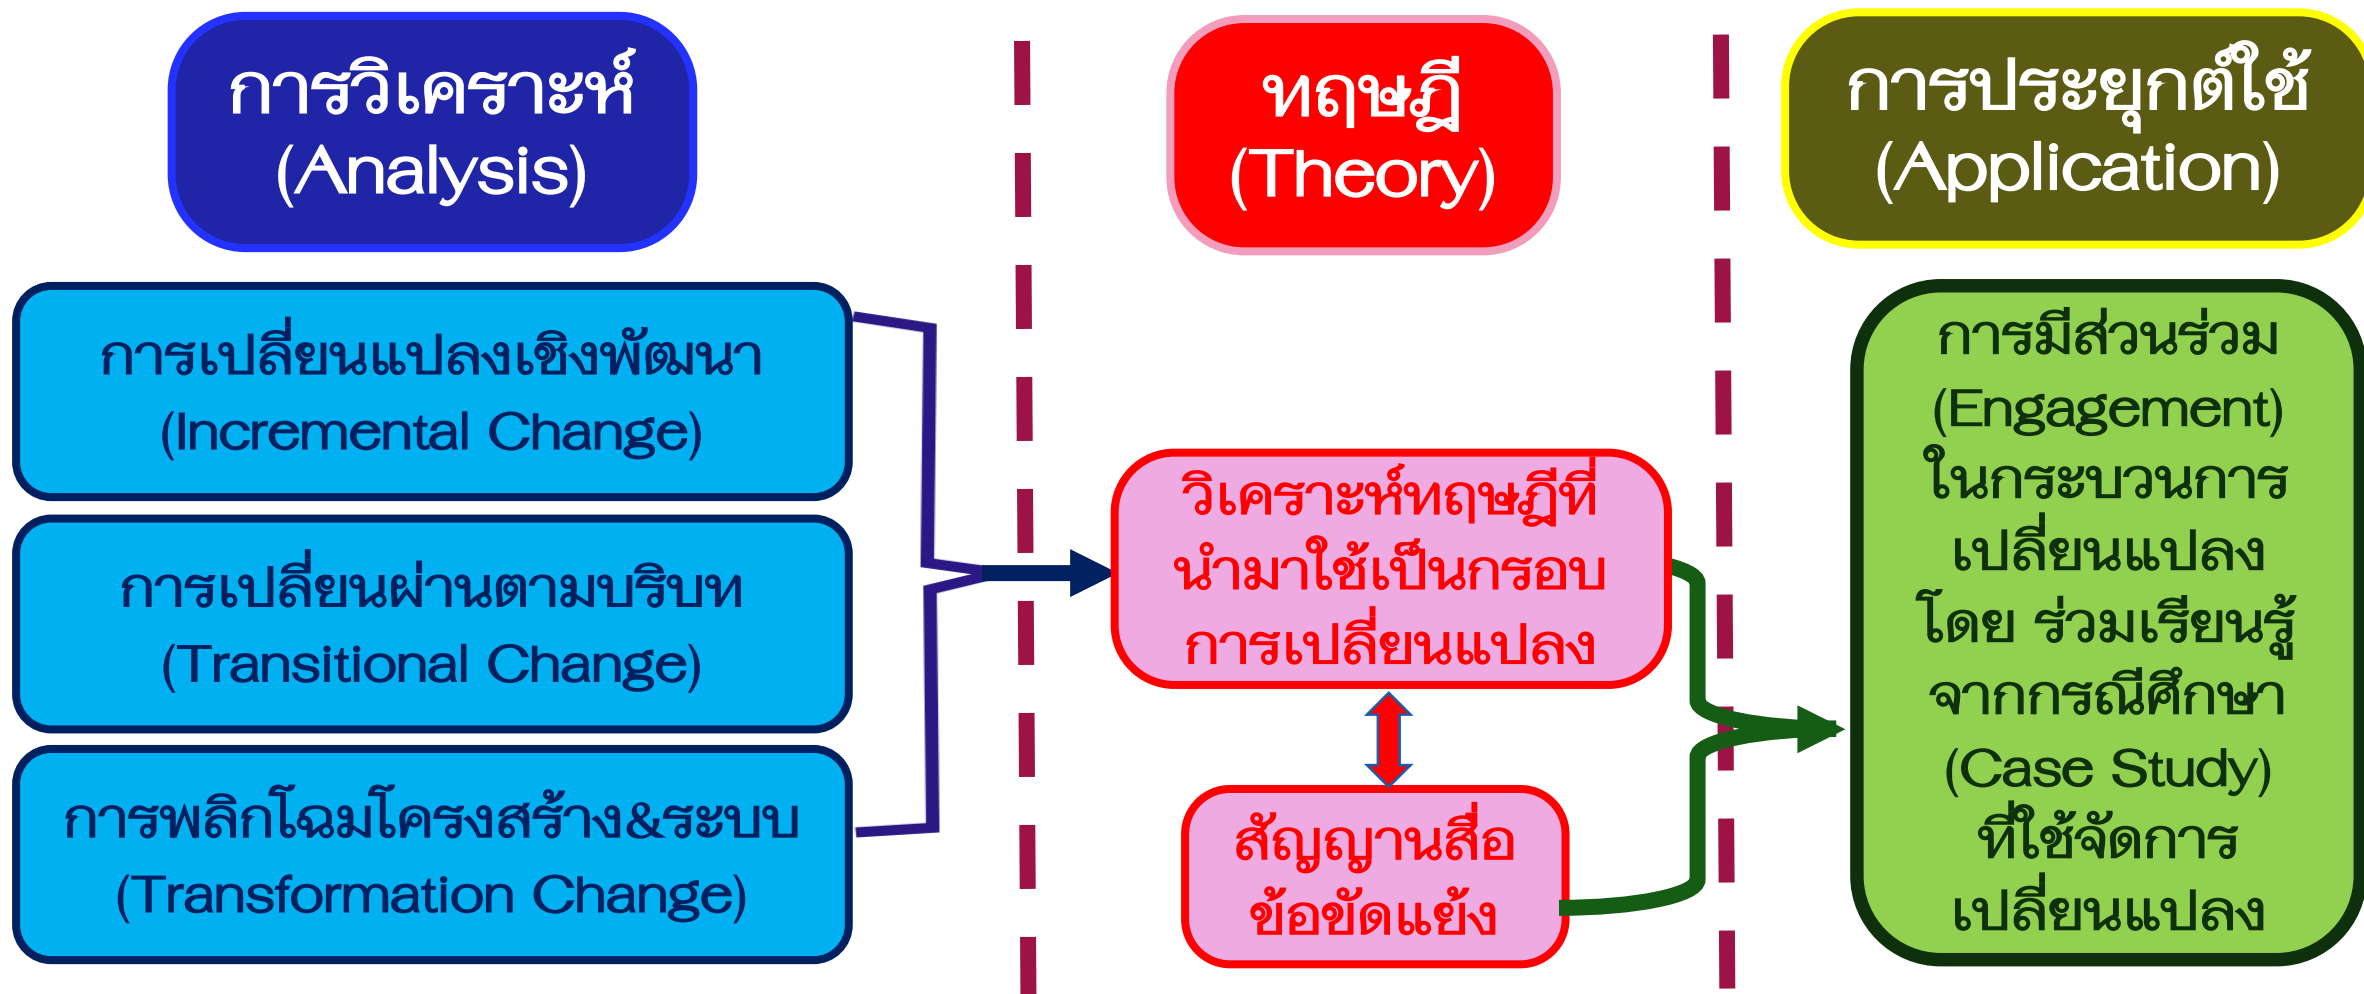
การวิเคราะห์
(Analysis)

ทฤษฎี
(Theory)

การประยุกต์ใช้
(Application)

การเปลี่ยนแปลงเชิงพัฒนา
(Incremental Change)

การเปลี่ยนผ่านตามบริบท
(Transitional Change)

การพลิกโฉมโครงสร้าง&ระบบ
(Transformation Change)

วิเคราะห์ทฤษฎีที่นำมาใช้เป็นกรอบการเปลี่ยนแปลง

สัญญาณสื่อข้อขัดแย้ง

การมีส่วนร่วม
(Engagement)
ในกระบวนการ
เปลี่ยนแปลง
โดย ร่วมเรียนรู้
จากกรณีศึกษา
(Case Study)
ที่ใช้จัดการ
เปลี่ยนแปลง